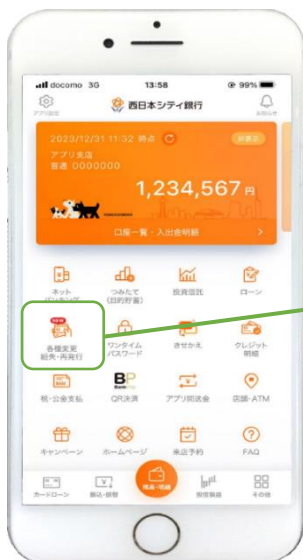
docomo 3G
13:58
99%
アプリ設定
西日本シティ銀行
お知らせ
2023/12/31 11:32 時点
非表示
アプリ支店
普通 0000000
1,234,567 円
口座一覧・入出金明細

ネットバンキング
つみたて(目的貯蓄)
投資信託
ローン
NEW
各種変更
紛失・再発行
ワンタイムパスワード
きせかえ
クレジット明細
税・公金支払
QR決済
アプリ間送金
店舗・ATM
キャンペーン
ホームページ
来店予約
FAQ
カードローン
振込・振替
残高・明細
投信取引
その他